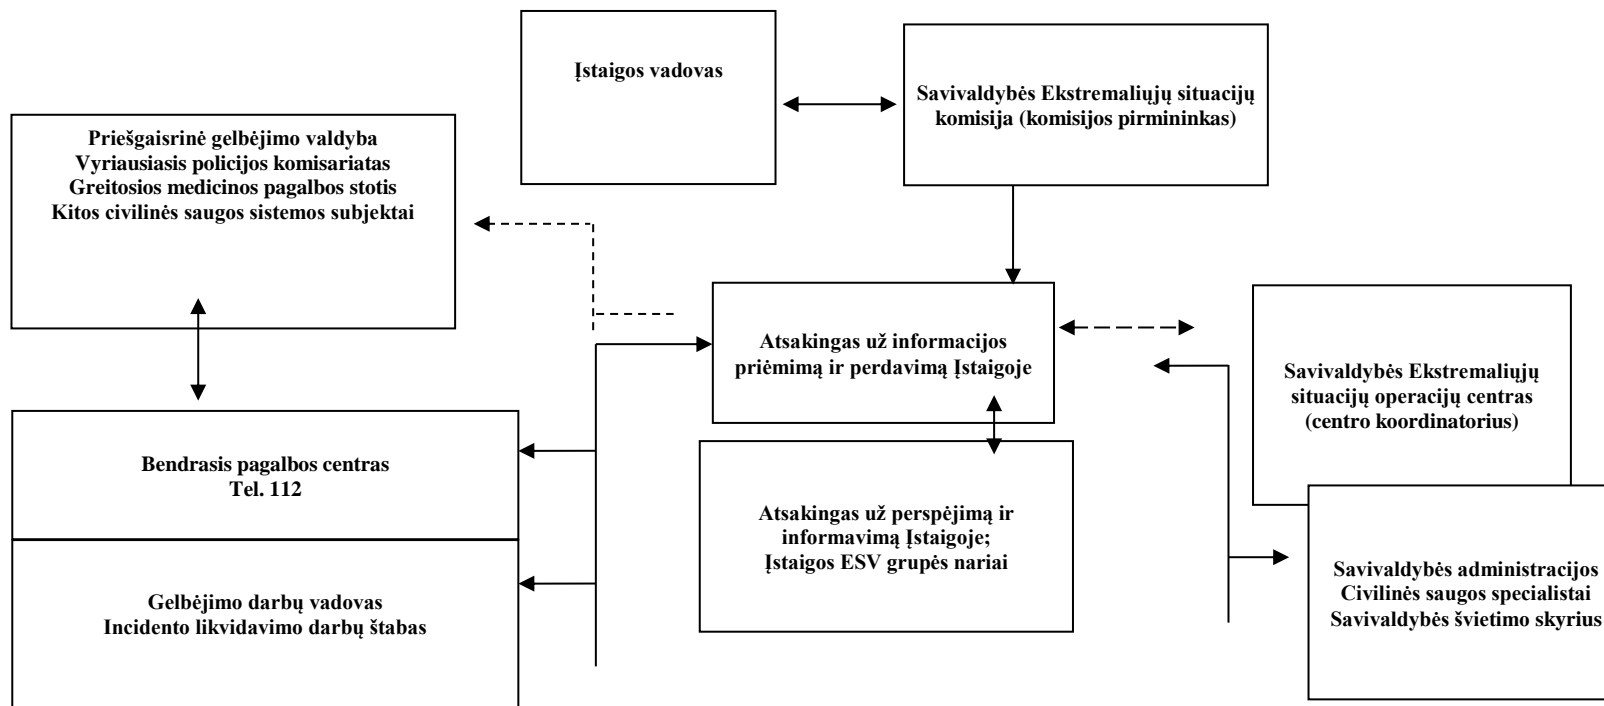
Įstaigos vadovas

Savivaldybės Ekstremaliųjų situacijų komisija (komisijos pirmininkas)

Priešgaisrinė gelbėjimo valdyba
Vyriausiasis policijos komisariatas
Greitosios medicinos pagalbos stotis
Kitos civilinės saugos sistemos subjektai

Atsakingas už informacijos priėmimą ir perdavimą Įstaigoje

Savivaldybės Ekstremaliųjų situacijų operacijų centras (centro koordinatorius)

Bendrasis pagalbos centras
Tel. 112

Atsakingas už perspėjimą ir informavimą Įstaigoje;
Įstaigos ESV grupės nariai

Gelbėjimo darbų vadovas
Incidento likvidavimo darbų štabas

Savivaldybės administracijos
Civilinės saugos specialistai
Savivaldybės švietimo skyrius